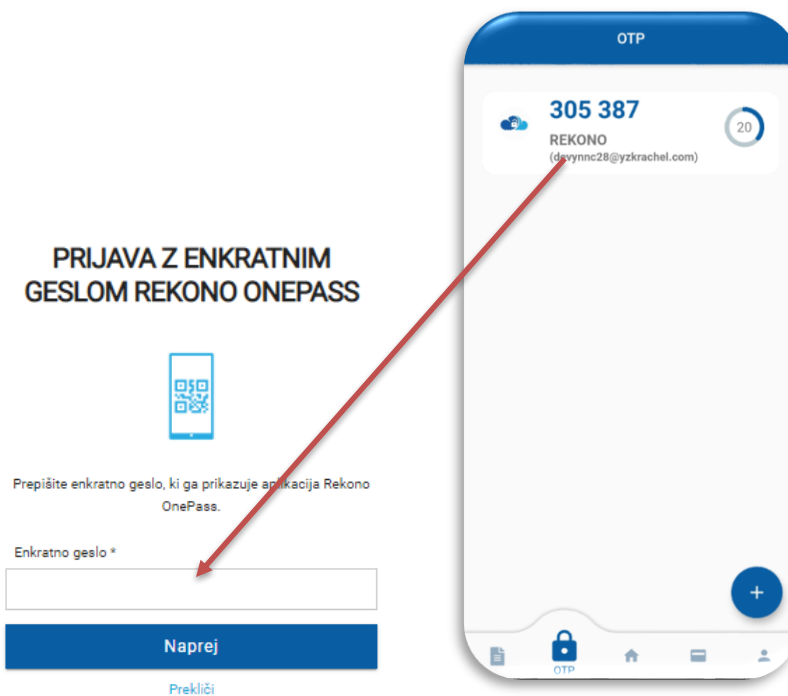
PRIJAVA Z ENKRATNIM GESLOM REKONO ONEPASS

Prepišite enkratno geslo, ki ga prikazuje aplikacija Rekono OnePass.

Enkratno geslo *

Naprej

Prekliči

OTP

305 387

REKONO

(devynnc28@yzkrachel.com)

20

+

OTP